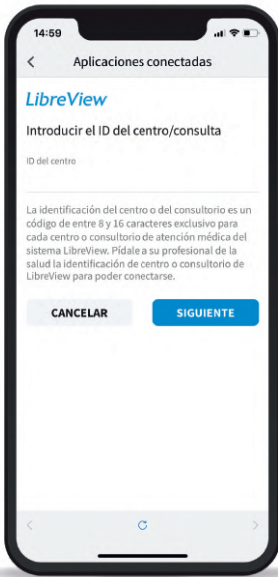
14:59

Aplicaciones conectadas

LibreView

Introducir el ID del centro/consulta

ID del centro

La identificación del centro o del consultorio es un código de entre 8 y 16 caracteres exclusivo para cada centro o consultorio de atención médica del sistema LibreView. Pídale a su profesional de la salud la identificación de centro o consultorio de LibreView para poder conectarse.

CANCELAR

SIGUIENTE